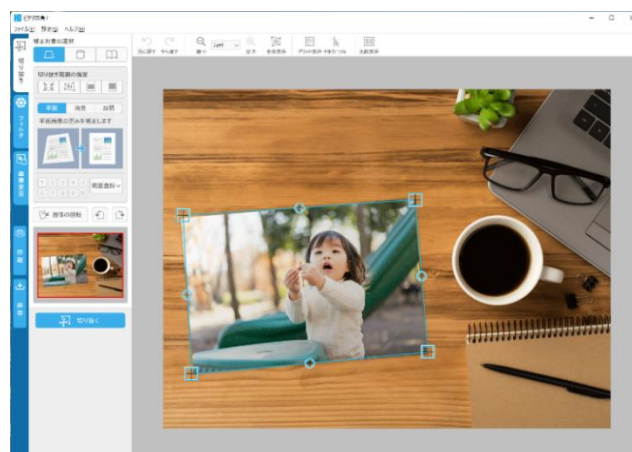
ピタ消写 /
ファイル(F) 設定(S) ヘルプ(H)
元に戻す やり直す 縮小 拡大 全体表示 グリッド表示 十字カーソル 比較表示
切り抜き
フィルタ
画像設定
印刷
保存
補正対象の選択
切り抜き範囲の指定
平面 両面 自動
平面画像の歪みを補正します
範囲選択
画像の回転
切り抜く